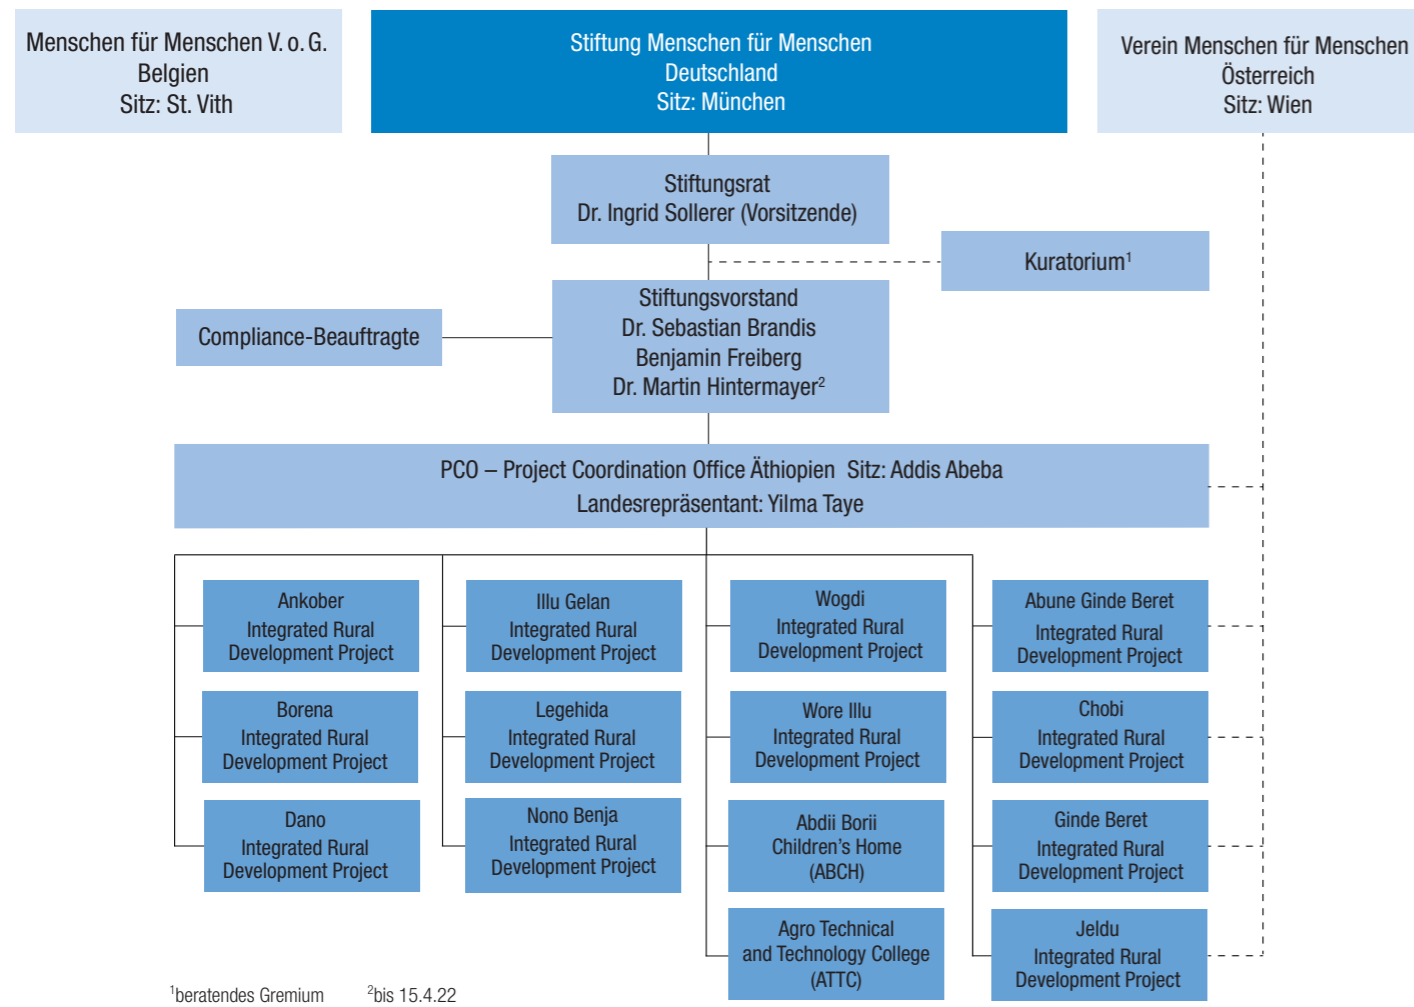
Menschen für Menschen V. o. G.
Belgien
Sitz: St. Vith

Stiftung Menschen für Menschen
Deutschland
Sitz: München

Verein Menschen für Menschen
Österreich
Sitz: Wien

Stiftungsrat
Dr. Ingrid Sollerer (Vorsitzende)

Kuratorium$^1$

Compliance-Beauftragte

Stiftungsvorstand
Dr. Sebastian Brandis
Benjamin Freiberg
Dr. Martin Hintermayer$^2$

PCO – Project Coordination Office Äthiopien Sitz: Addis Abeba
Landesrepräsentant: Yilma Taye

Ankober
Integrated Rural
Development Project

Borena
Integrated Rural
Development Project

Dano
Integrated Rural
Development Project

Illu Gelan
Integrated Rural
Development Project

Legehida
Integrated Rural
Development Project

Nono Benja
Integrated Rural
Development Project

Wogdi
Integrated Rural
Development Project

Wore Illu
Integrated Rural
Development Project

Abdii Borii
Children's Home
(ABCH)

Agro Technical
and Technology College
(ATTC)

Abune Ginde Beret
Integrated Rural
Development Project

Chobi
Integrated Rural
Development Project

Ginde Beret
Integrated Rural
Development Project

Jeldu
Integrated Rural
Development Project

$^1$beratendes Gremium $^2$bis 15.4.22